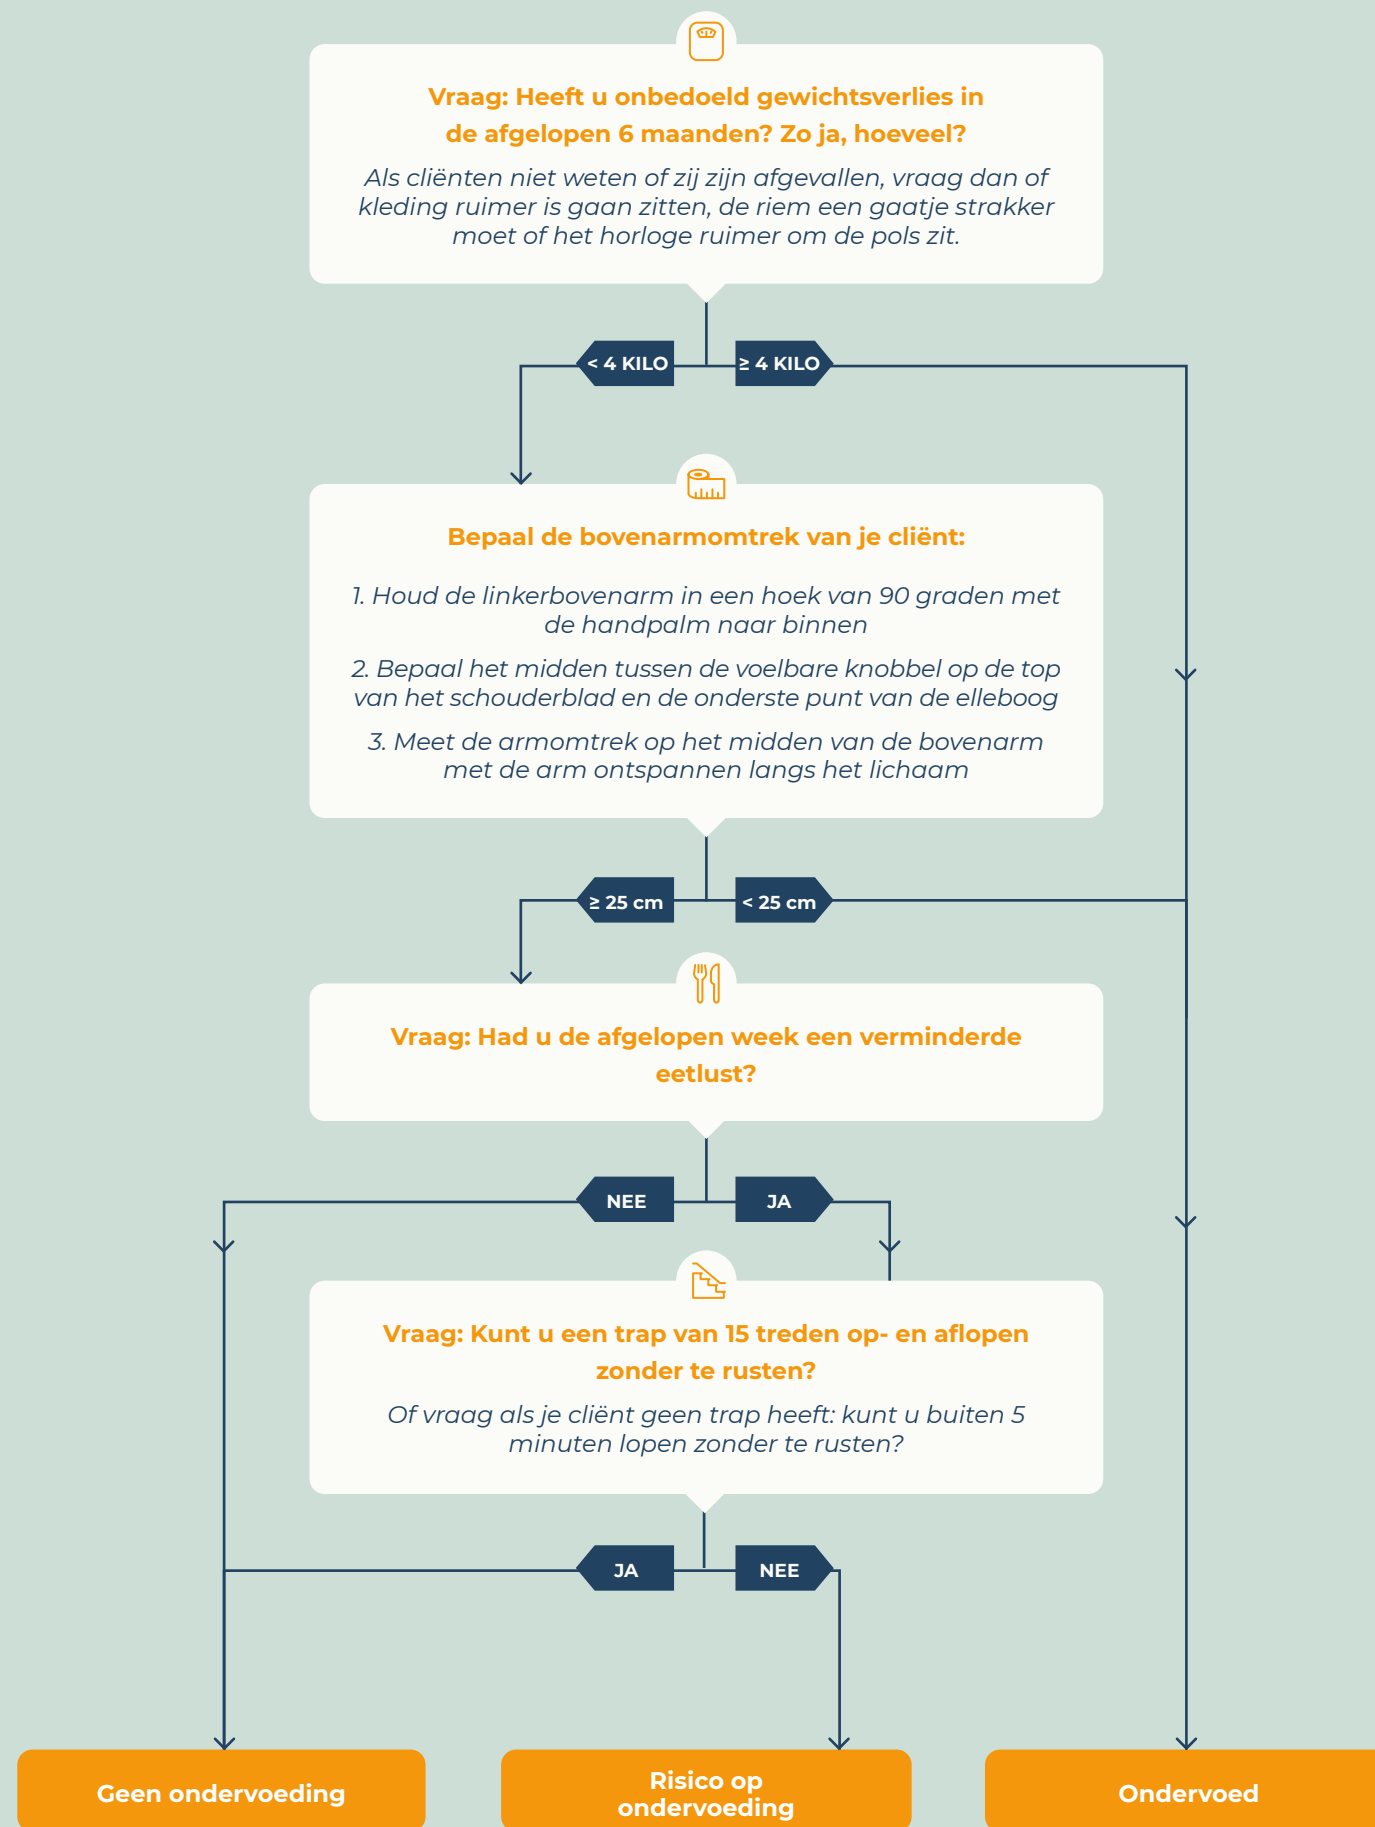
Vraag: Heeft u onbedoeld gewichtsverlies in de afgelopen 6 maanden? Zo ja, hoeveel?

Als cliënten niet weten of zij zijn afgevallen, vraag dan of kleding ruimer is gaan zitten, de riem een gaatje strakker moet of het horloge ruimer om de pols zit.

< 4 KILO

≥ 4 KILO

Bepaal de bovenarmomtrek van je cliënt:

1. Houd de linkerbovenarm in een hoek van 90 graden met de handpalm naar binnen

2. Bepaal het midden tussen de voelbare knobbel op de top van het schouderblad en de onderste punt van de elleboog

3. Meet de armomtrek op het midden van de bovenarm met de arm ontspannen langs het lichaam

≥ 25 cm

< 25 cm

Vraag: Had u de afgelopen week een verminderde eetlust?

NEE

JA

Vraag: Kunt u een trap van 15 treden op- en aflopen zonder te rusten?

Of vraag als je cliënt geen trap heeft: kunt u buiten 5 minuten lopen zonder te rusten?

JA

NEE

Geen ondervoeding

Risico op ondervoeding

Ondervoed